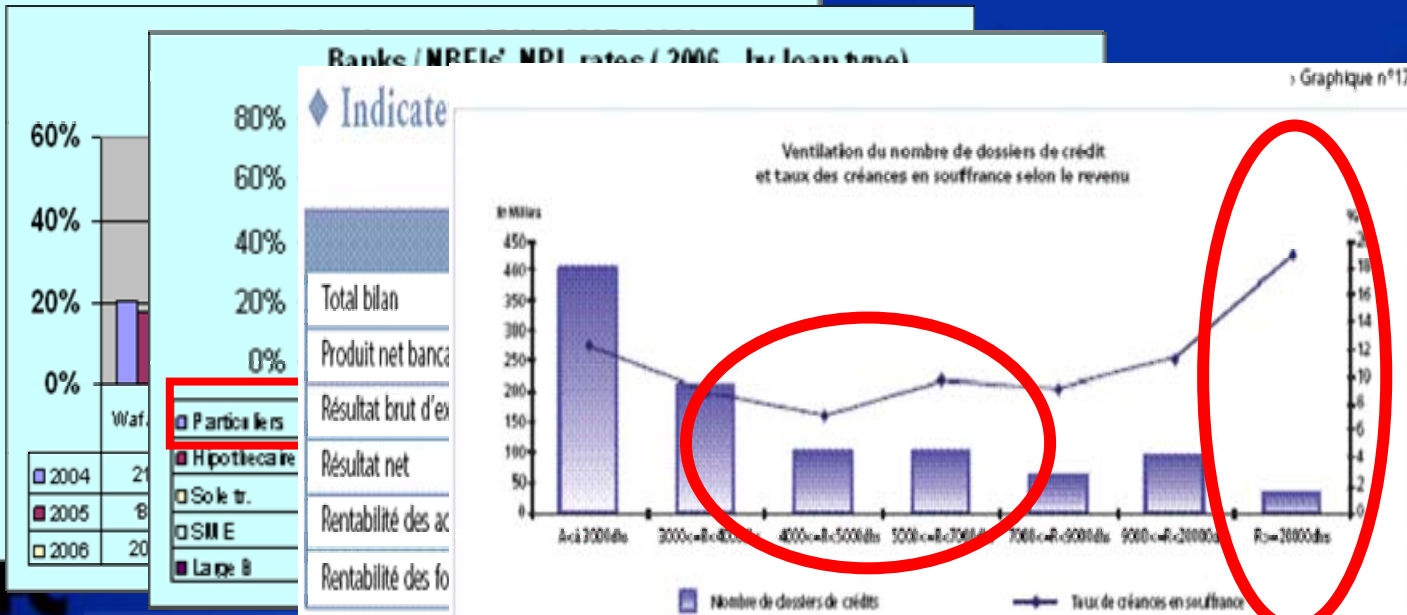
60%
40%
20%
0%
Waf
2004 21
2005 18
2006 20

Banks / NBFIs' NPL rates ( 2006 - by loan type)
80%
60%
40%
20%
0%
Particuliers
Hipothecaire
Sole tr.
SME
Large B

♦ Indicate
Total bilan
Produit net banca
Résultat brut d'ex
Résultat net
Rentabilité des ac
Rentabilité des fo

› Graphique n°17

Ventilation du nombre de dossiers de crédit et taux des créances en souffrance selon le revenu

En Milliers
450
400
350
300
250
200
150
100
50
0

%
20
18
16
14
12
10
8
6
4
2
0

A<à 3000dhs
3000<=R<4000dhs
4000<=R<5000dhs
5000<=R<7000dhs
7000<=R<9000dhs
9000<=R<20000dhs
R>=20000dhs

Nombre de dossiers de crédits
Taux de créances en souffrance